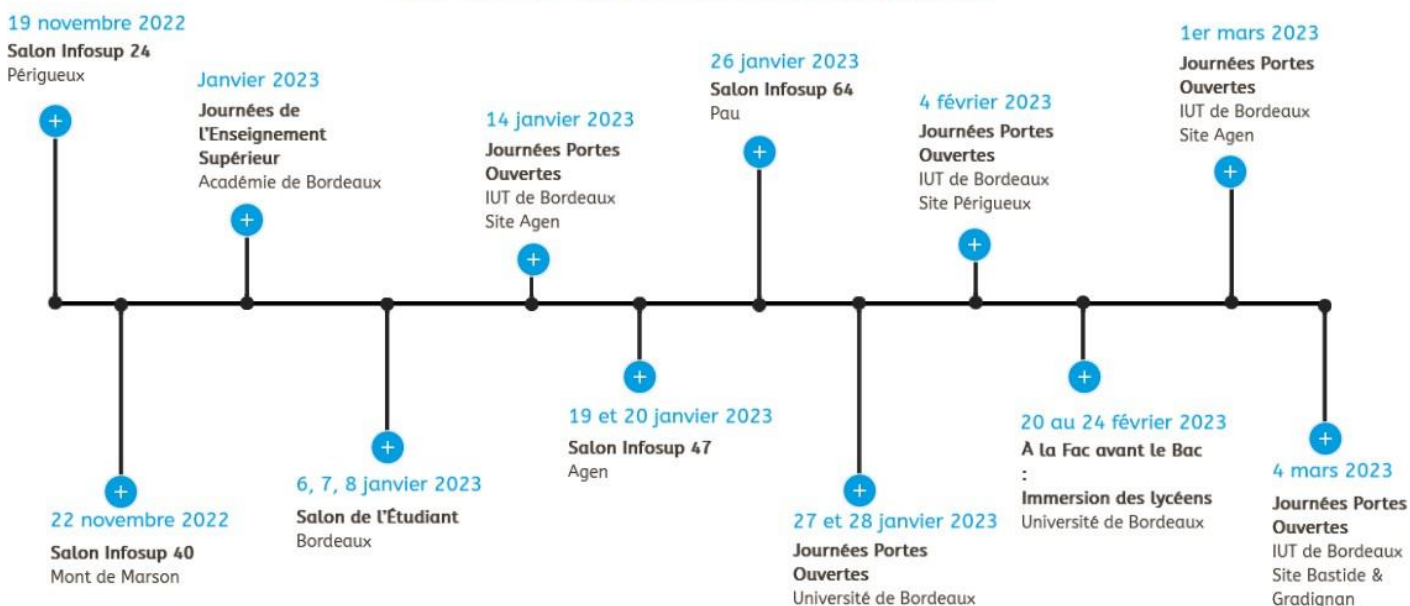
19 novembre 2022
Salon Infosup 24
Périgueux

Janvier 2023
Journées de l'Enseignement Supérieur
Académie de Bordeaux

14 janvier 2023
Journées Portes Ouvertes
IUT de Bordeaux
Site Agen

26 janvier 2023
Salon Infosup 64
Pau

4 février 2023
Journées Portes Ouvertes
IUT de Bordeaux
Site Périgueux

1er mars 2023
Journées Portes Ouvertes
IUT de Bordeaux
Site Agen

22 novembre 2022
Salon Infosup 40
Mont de Marson

6, 7, 8 janvier 2023
Salon de l'Étudiant
Bordeaux

19 et 20 janvier 2023
Salon Infosup 47
Agen

27 et 28 janvier 2023
Journées Portes Ouvertes
Université de Bordeaux

20 au 24 février 2023
À la Fac avant le Bac
:
Immersion des lycéens
Université de Bordeaux

4 mars 2023
Journées Portes Ouvertes
IUT de Bordeaux
Site Bastide & Gradignan